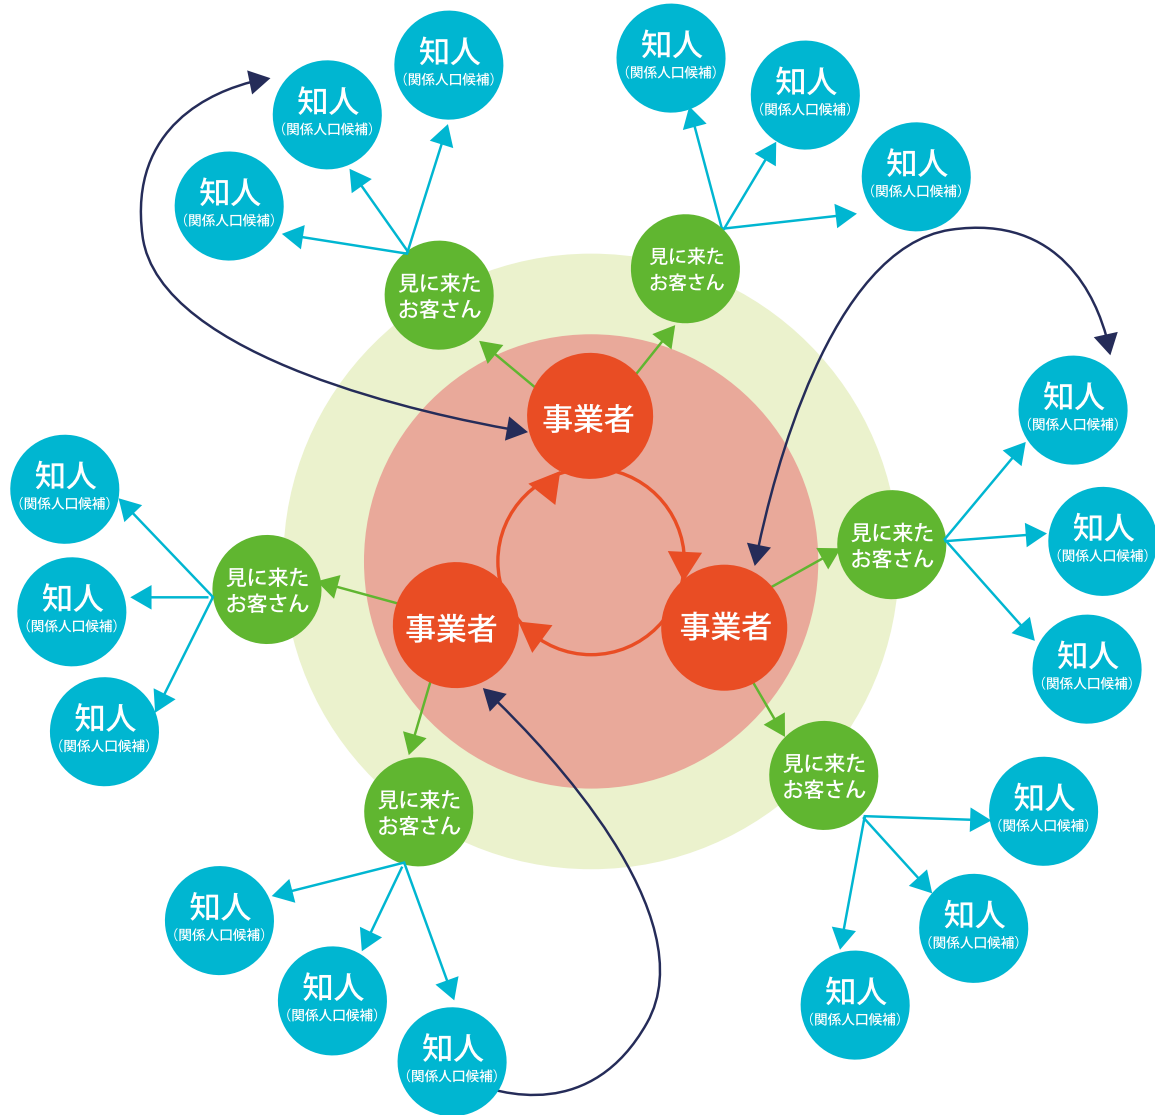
知人
（関係人口候補）

知人
（関係人口候補）

知人
（関係人口候補）

見に来た
お客さん

知人
（関係人口候補）

知人
（関係人口候補）

知人
（関係人口候補）

見に来た
お客さん

事業者

知人
（関係人口候補）

知人
（関係人口候補）

知人
（関係人口候補）

見に来た
お客さん

事業者

事業者

見に来た
お客さん

知人
（関係人口候補）

知人
（関係人口候補）

知人
（関係人口候補）

見に来た
お客さん

見に来た
お客さん

知人
（関係人口候補）

知人
（関係人口候補）

知人
（関係人口候補）

知人
（関係人口候補）

知人
（関係人口候補）

知人
（関係人口候補）